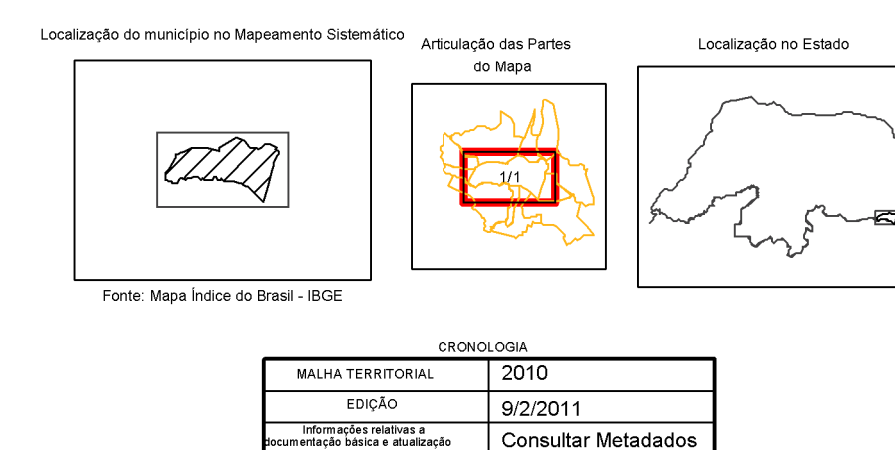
Localização do município no Mapeamento Sistemático

Articulação das Partes do Mapa

Localização no Estado

1/1

Fonte: Mapa Índice do Brasil - IBGE

CRONOLOGIA

| MALHA TERRITORIAL | 2010 |
|---|---|
| EDIÇÃO | 9/2/2011 |
| Informações relativas a documentação básica e atualização | Consultar Metadados |